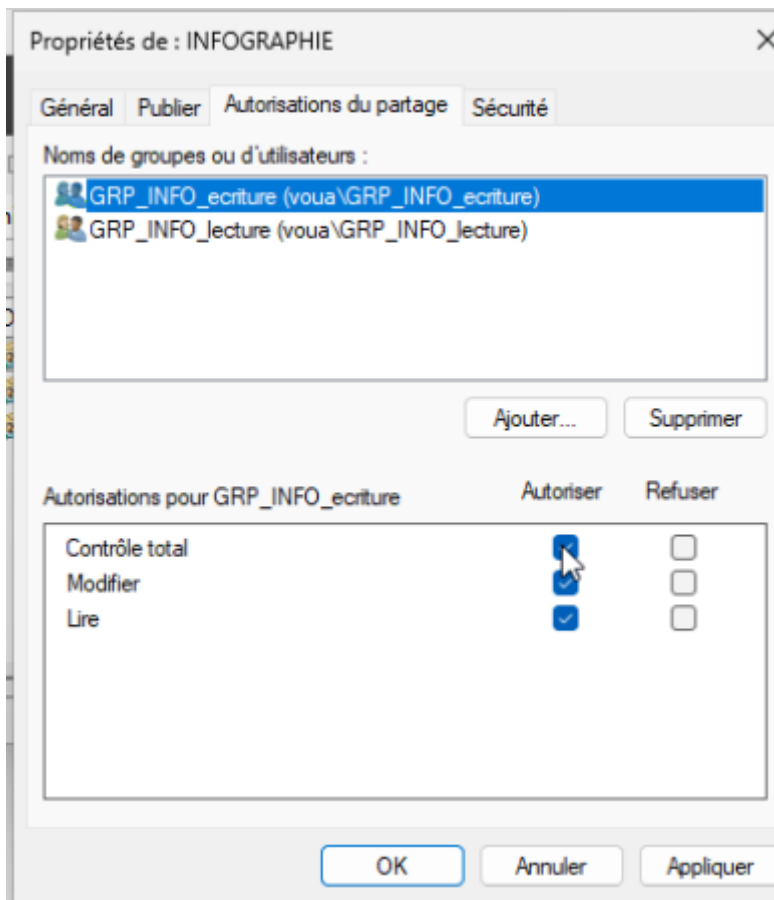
Propriétés de : INFOGRAPHIE

×

Général | Publier | Autorisations du partage | Sécurité

Noms de groupes ou d'utilisateurs :

GRP_INFO_ecriture (voua\GRP_INFO_ecriture)
GRP_INFO_lecture (voua\GRP_INFO_lecture)

Ajouter... | Supprimer

Autorisations pour GRP_INFO_ecriture

| | Autoriser | Refuser |
|---|---|---|
| Contrôle total | ☑ | ☐ |
| Modifier | ☑ | ☐ |
| Lire | ☑ | ☐ |

OK | Annuler | Appliquer